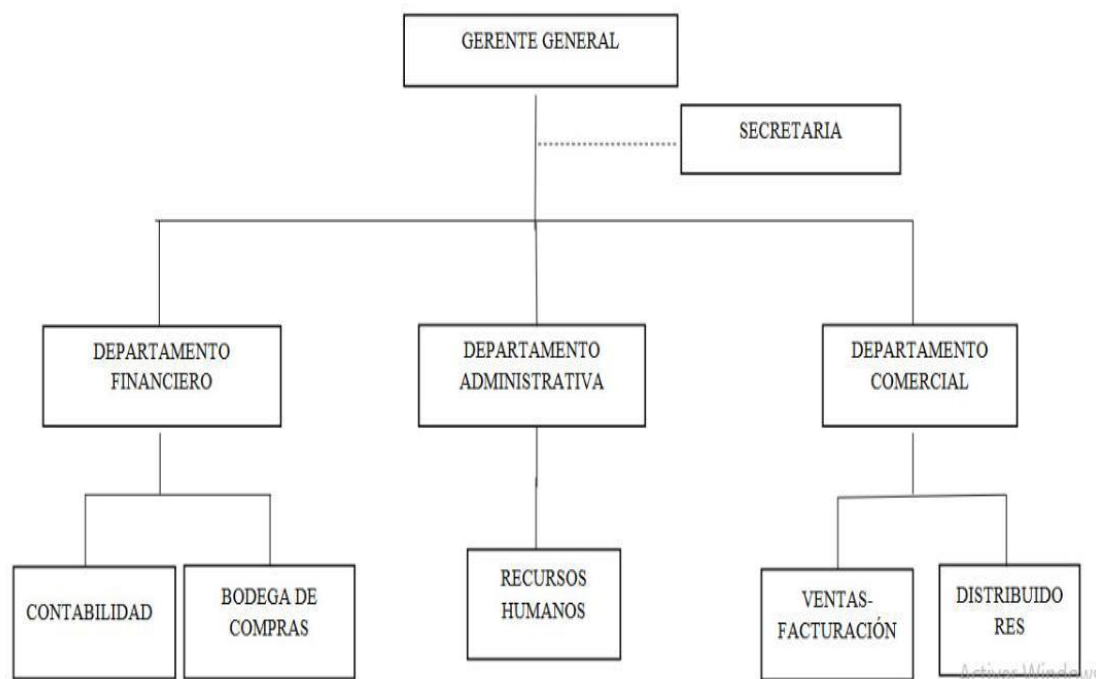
GERENTE GENERAL

SECRETARIA

DEPARTAMENTO FINANCIERO

DEPARTAMENTO ADMINISTRATIVA

DEPARTAMENTO COMERCIAL

CONTABILIDAD

BODEGA DE COMPRAS

RECURSOS HUMANOS

VENTAS-FACTURACIÓN

DISTRIBUIDO RES

Activar Window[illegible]